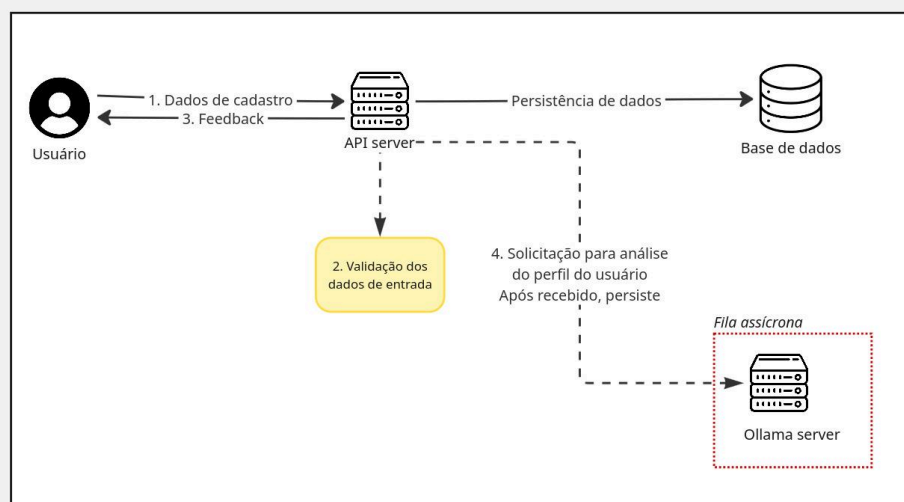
1. Dados de cadastro
3. Feedback
Usuário
API server
Persistência de dados
Base de dados
2. Validação dos dados de entrada
4. Solicitação para análise do perfil do usuário
Após recebido, persiste
Fila assícrona
Ollama server